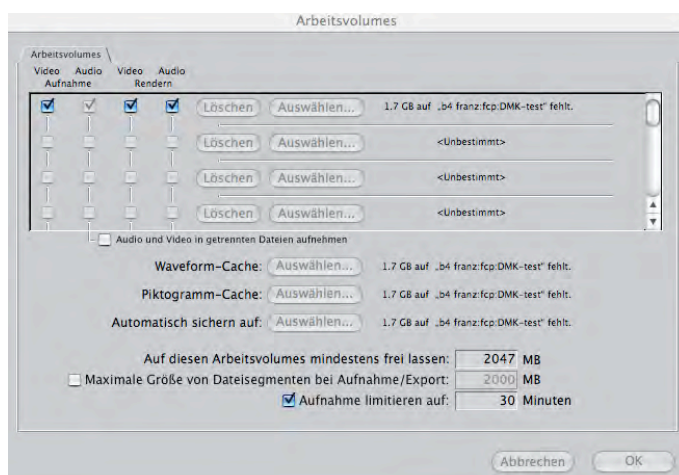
Arbeitsvolumes

Arbeitsvolumes

Video Audio Video Audio
Aufnahme Rendern

Löschen Auswählen... 1.7 GB auf „b4 franz:fcp:DMK-test“ fehlt.

Löschen Auswählen... <Unbestimmt>

Löschen Auswählen... <Unbestimmt>

Löschen Auswählen... <Unbestimmt>

Audio und Video in getrennten Dateien aufnehmen

Waveform-Cache: Auswählen... 1.7 GB auf „b4 franz:fcp:DMK-test“ fehlt.

Piktogramm-Cache: Auswählen... 1.7 GB auf „b4 franz:fcp:DMK-test“ fehlt.

Automatisch sichern auf: Auswählen... 1.7 GB auf „b4 franz:fcp:DMK-test“ fehlt.

Auf diesen Arbeitsvolumes mindestens frei lassen: 2047 MB

Maximale Größe von Dateisegmenten bei Aufnahme/Export: 2000 MB

Aufnahme limitieren auf: 30 Minuten

Abbrechen OK